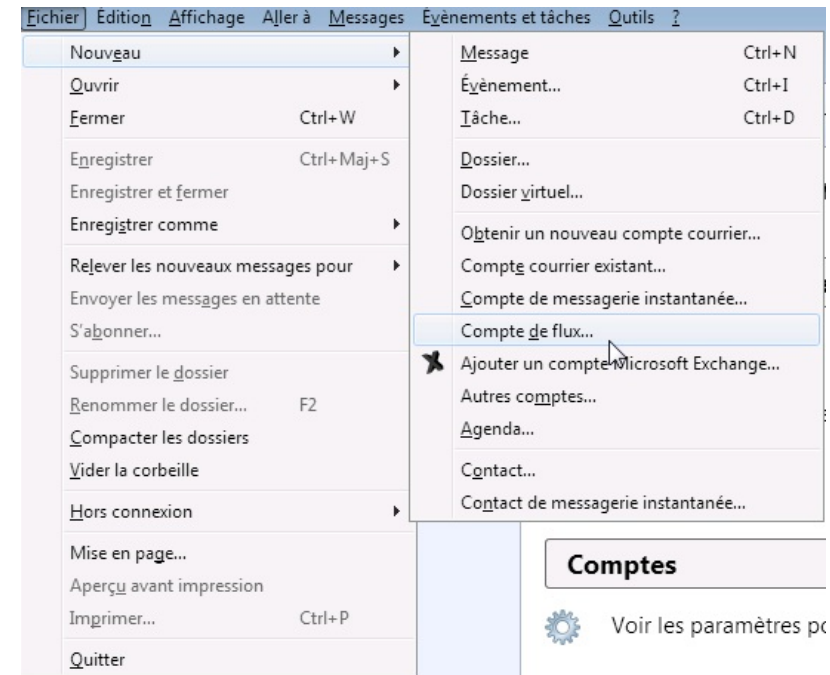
Fichier Édition Affichage Aller à Messages Évènements et tâches Outils ?

Nouveau
Ouvrir
Fermer Ctrl+W
Enregistrer Ctrl+Maj+S
Enregistrer et fermer
Enregistrer comme
Relever les nouveaux messages pour
Envoyer les messages en attente
S'abonner...
Supprimer le dossier
Renommer le dossier... F2
Compacter les dossiers
Vider la corbeille
Hors connexion
Mise en page...
Aperçu avant impression
Imprimer... Ctrl+P
Quitter

Message Ctrl+N
Évènement... Ctrl+I
Tâche... Ctrl+D
Dossier...
Dossier virtuel...
Obtenir un nouveau compte courrier...
Compte courrier existant...
Compte de messagerie instantanée...
Compte de flux...
Ajouter un compte Microsoft Exchange...
Autres comptes...
Agenda...
Contact...
Contact de messagerie instantanée...

Comptes
Voir les paramètres po